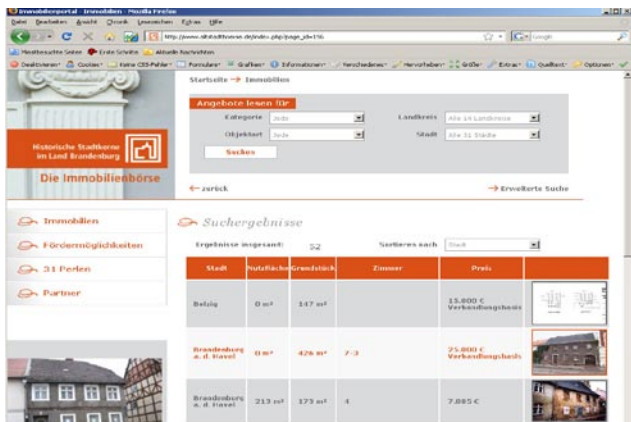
Immobilienportal - Immobilien - Mozilla Firefox

Datei Bearbeiten Ansicht Chronik Lesezeichen Extras Hilfe

http://www.altstadtbrse.de/index.php?page_id=156

Google

Meistbesuchte Seiten Erste Schritte Aktuelle Nachrichten

Deaktivieren Cookies CSS Formulare Grafiken Informationen Verschiedenes Hervorheben Größe Extras Quelltext Optionen

Historische Stadtkerne im Land Brandenburg

Die Immobilienbörse

Startseite → Immobilien

Angebote lesen für

Kategorie Jede

Objektart Jede

Landkreis Alle 14 Landkreise

Stadt Alle 31 Städte

Suchen

← zurück

→ Erweiterte Suche

Immobilien

Fördermöglichkeiten

31 Perlen

Partner

Suchergebnisse

Ergebnisse insgesamt: 52

Sortieren nach Stadt

| Stadt | Nutzfläche | Grundstück | Zimmer | Preis | |
|---|---|---|---|---|---|
| Belzig | 0 m² | 147 m² | | 15.000 € Verhandlungsbasis | |
| Brandenburg a. d. Havel | 0 m² | 426 m² | 7/3 | 25.000 € Verhandlungsbasis | |
| Brandenburg a. d. Havel | 213 m² | 173 m² | 4 | 7.865 € | |